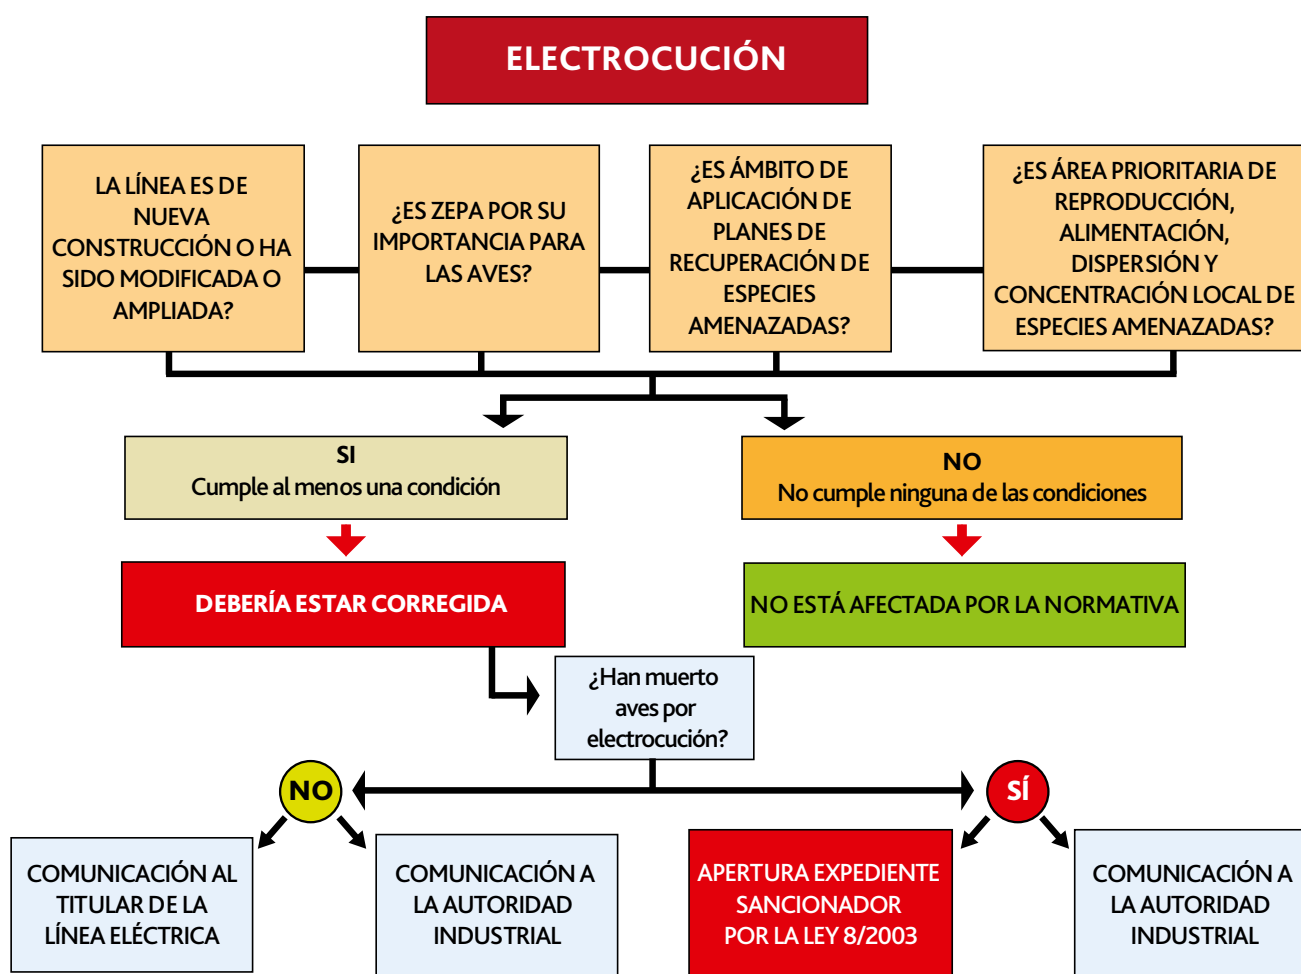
ELECTROCUCIÓN

LA LÍNEA ES DE NUEVA CONSTRUCCIÓN O HA SIDO MODIFICADA O AMPLIADA?

¿ES ZEPA POR SU IMPORTANCIA PARA LAS AVES?

¿ES ÁMBITO DE APLICACIÓN DE PLANES DE RECUPERACIÓN DE ESPECIES AMENAZADAS?

¿ES ÁREA PRIORITARIA DE REPRODUCCIÓN, ALIMENTACIÓN, DISPERSIÓN Y CONCENTRACIÓN LOCAL DE ESPECIES AMENAZADAS?

SI
Cumple al menos una condición

NO
No cumple ninguna de las condiciones

DEBERÍA ESTAR CORREGIDA

NO ESTÁ AFECTADA POR LA NORMATIVA

¿Han muerto aves por electrocución?

NO

SÍ

COMUNICACIÓN AL TITULAR DE LA LÍNEA ELÉCTRICA

COMUNICACIÓN A LA AUTORIDAD INDUSTRIAL

APERTURA EXPEDIENTE SANCIONADOR POR LA LEY 8/2003

COMUNICACIÓN A LA AUTORIDAD INDUSTRIAL